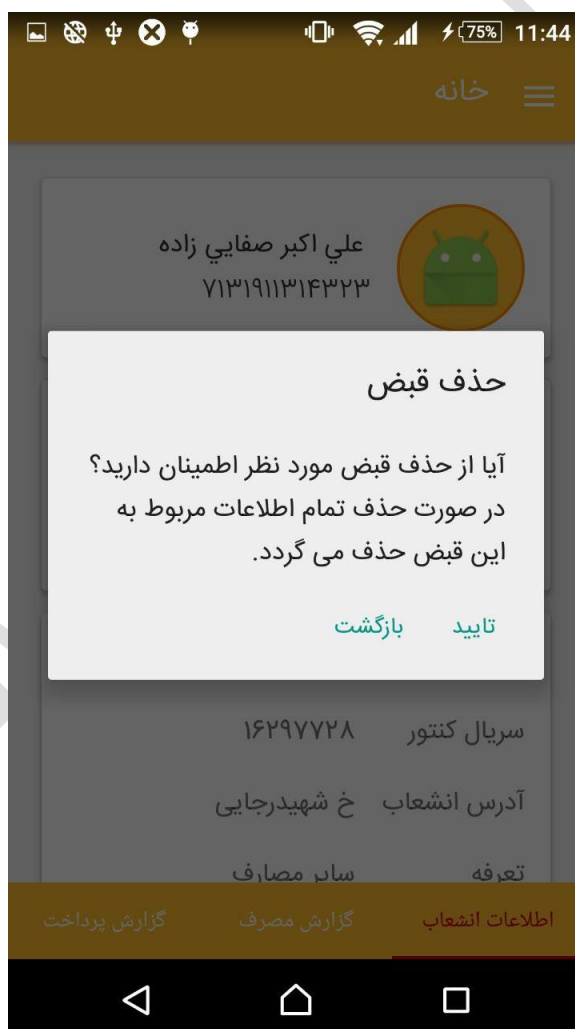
75% 11:44

خانه

علي اكبر صفايي زاده
۷۱۳۱۹۱۱۳۱۴۳۲۳

حذف قبض

آیا از حذف قبض مورد نظر اطمینان دارید؟ در صورت حذف تمام اطلاعات مربوط به این قبض حذف می گردد.

تایید بازگشت

سریال کنتور ۱۶۲۹۷۷۲۸

آدرس انشعاب خ شهیدرجایی

تعرفه سایر مصارف

اطلاعات انشعاب گزارش مصرف گزارش پرداخت